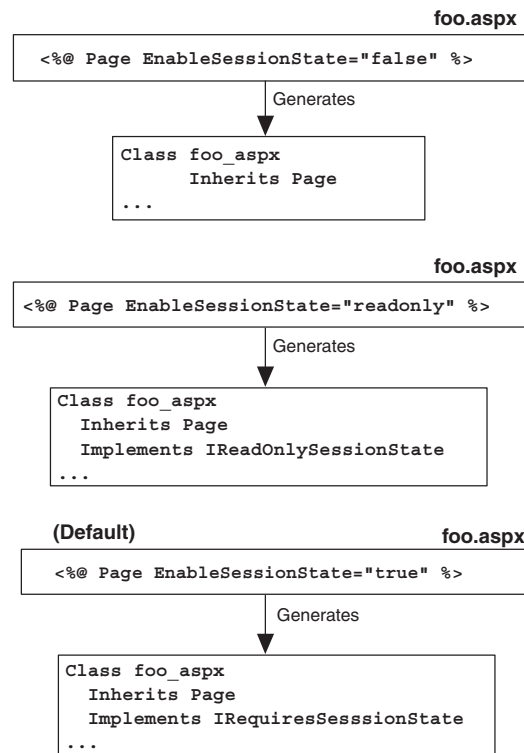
foo.aspx

<%@ Page EnableSessionState="false" %>

Generates

Class foo_aspx
Inherits Page
...

foo.aspx

<%@ Page EnableSessionState="readonly" %>

Generates

Class foo_aspx
Inherits Page
Implements IReadOnlySessionState
...

(Default)

foo.aspx

<%@ Page EnableSessionState="true" %>

Generates

Class foo_aspx
Inherits Page
Implements IRequiresSesssionState
...